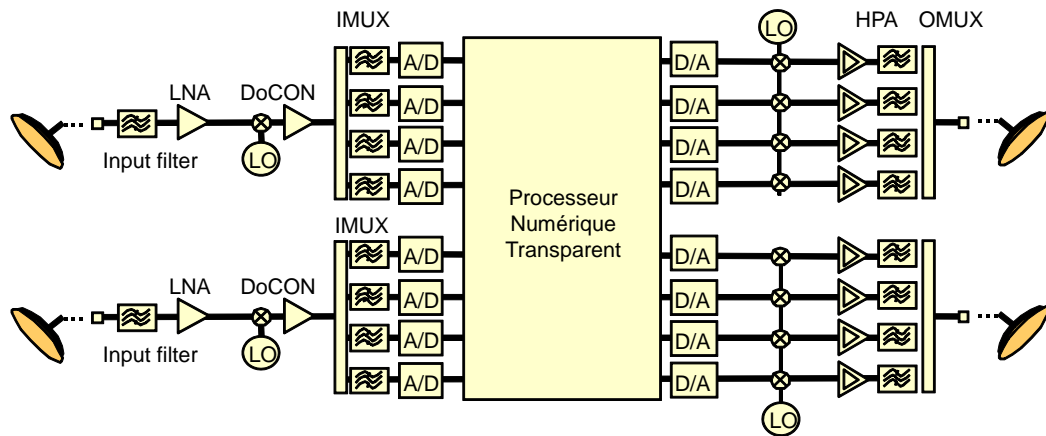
IMUX

LO

HPA

OMUX

LNA

DoCON

A/D

D/A

A/D

D/A

Input filter

LO

A/D

D/A

A/D

D/A

IMUX

Processeur Numérique Transparent

A/D

D/A

LNA

DoCON

A/D

D/A

Input filter

LO

A/D

D/A

A/D

D/A

LO